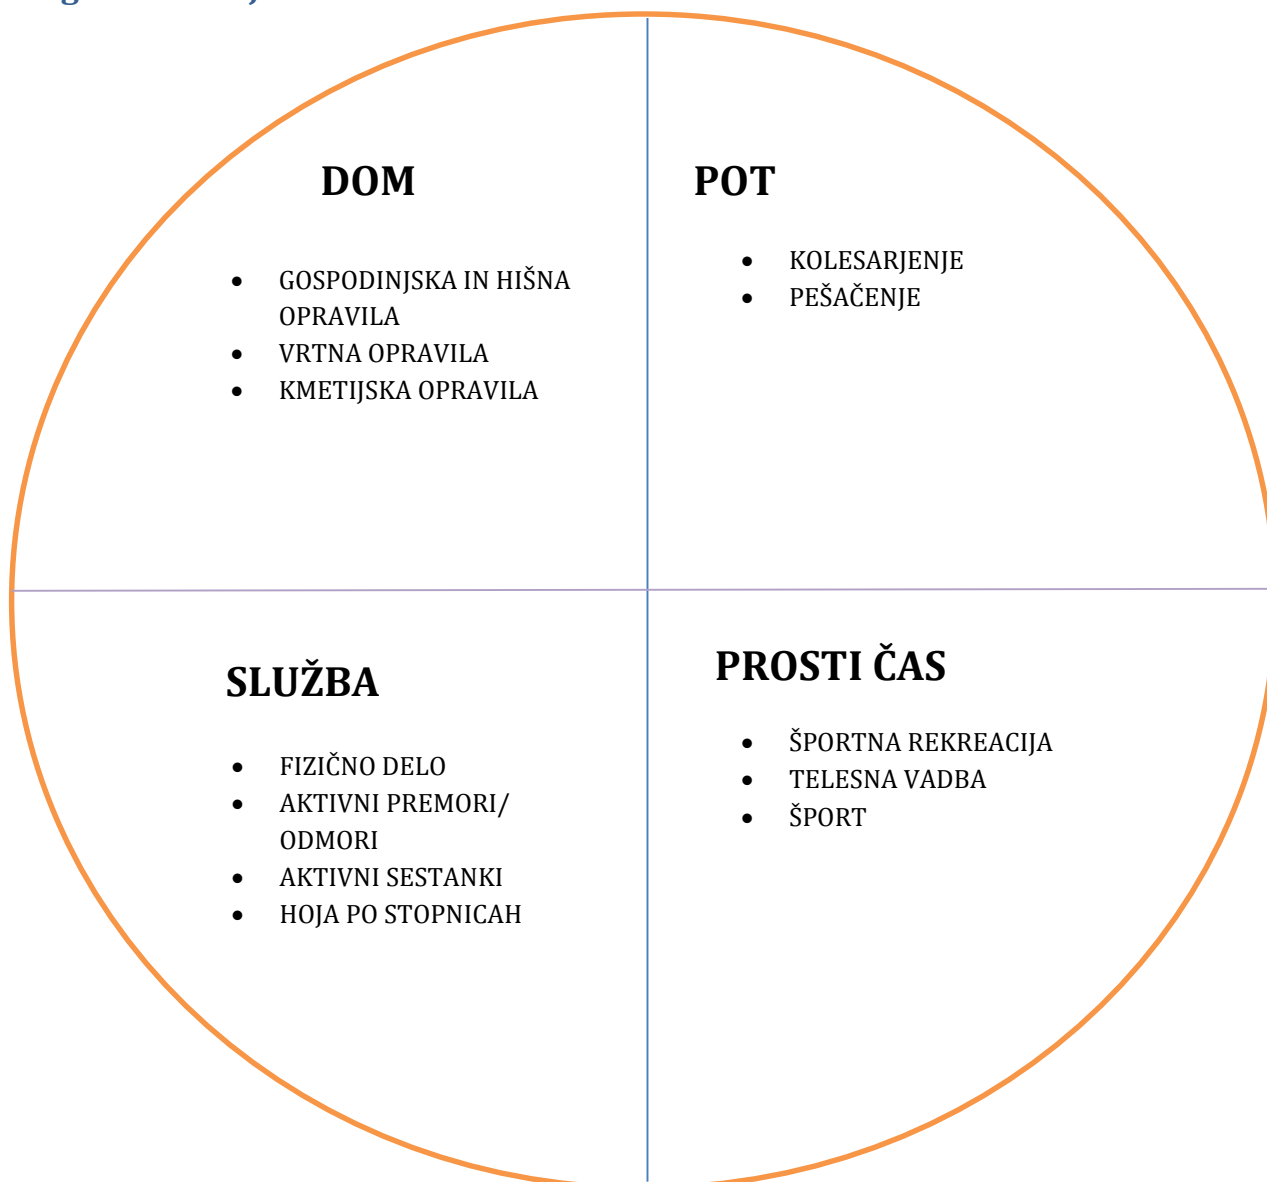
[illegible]

DOM

- GOSPODINJSKA IN HIŠNA OPRAVILA
- VRTNA OPRAVILA
- KMETIJSKA OPRAVILA

POT

- KOLESARJENJE
- PEŠAČENJE

SLUŽBA

- FIZIČNO DELO
- AKTIVNI PREMORI/ ODMORI
- AKTIVNI SESTANKI
- HOJA PO STOPNICAH

PROSTI ČAS

- ŠPORTNA REKREACIJA
- TELESNA VADBA
- ŠPORT